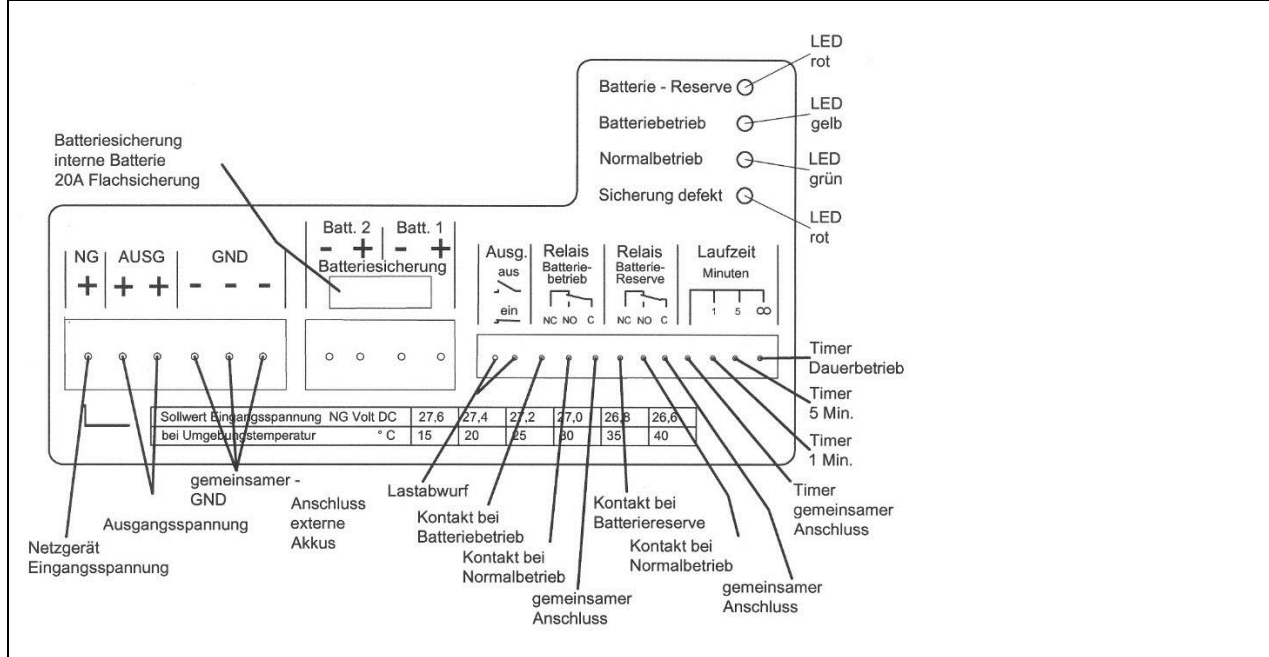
LED rot

Batterie - Reserve

LED gelb

Batteriebetrieb

Normalbetrieb

LED grün

Sicherung defekt

LED rot

Batteriesicherung interne Batterie 20A Flachsicherung

NG
+

AUSG
+ +

GND
- - -

Batt. 2
- +

Batt. 1
- +

Batteriesicherung

Ausg.
aus
ein

Relais
Batteriebetrieb
NC NO C

Relais
Batterie-Reserve
NC NO C

Laufzeit
Minuten
1 5 ∞

Timer Dauerbetrieb

Timer 5 Min.

Timer 1 Min.

| Sollwert Eingangsspannung NG Volt DC | 27,6 | 27,4 | 27,2 | 27,0 | 26,8 | 26,6 |
|---|---|---|---|---|---|---|
| bei Umgebungstemperatur °C | 15 | 20 | 25 | 30 | 35 | 40 |

gemeinsamer - GND

Anschluss externe Akkus

Ausgangsspannung

Netzgerät Eingangsspannung

Lastabwurf

Kontakt bei Batteriebetrieb

Kontakt bei Normalbetrieb

gemeinsamer Anschluss

Kontakt bei Batteriereserve

Kontakt bei Normalbetrieb

gemeinsamer Anschluss

Timer gemeinsamer Anschluss